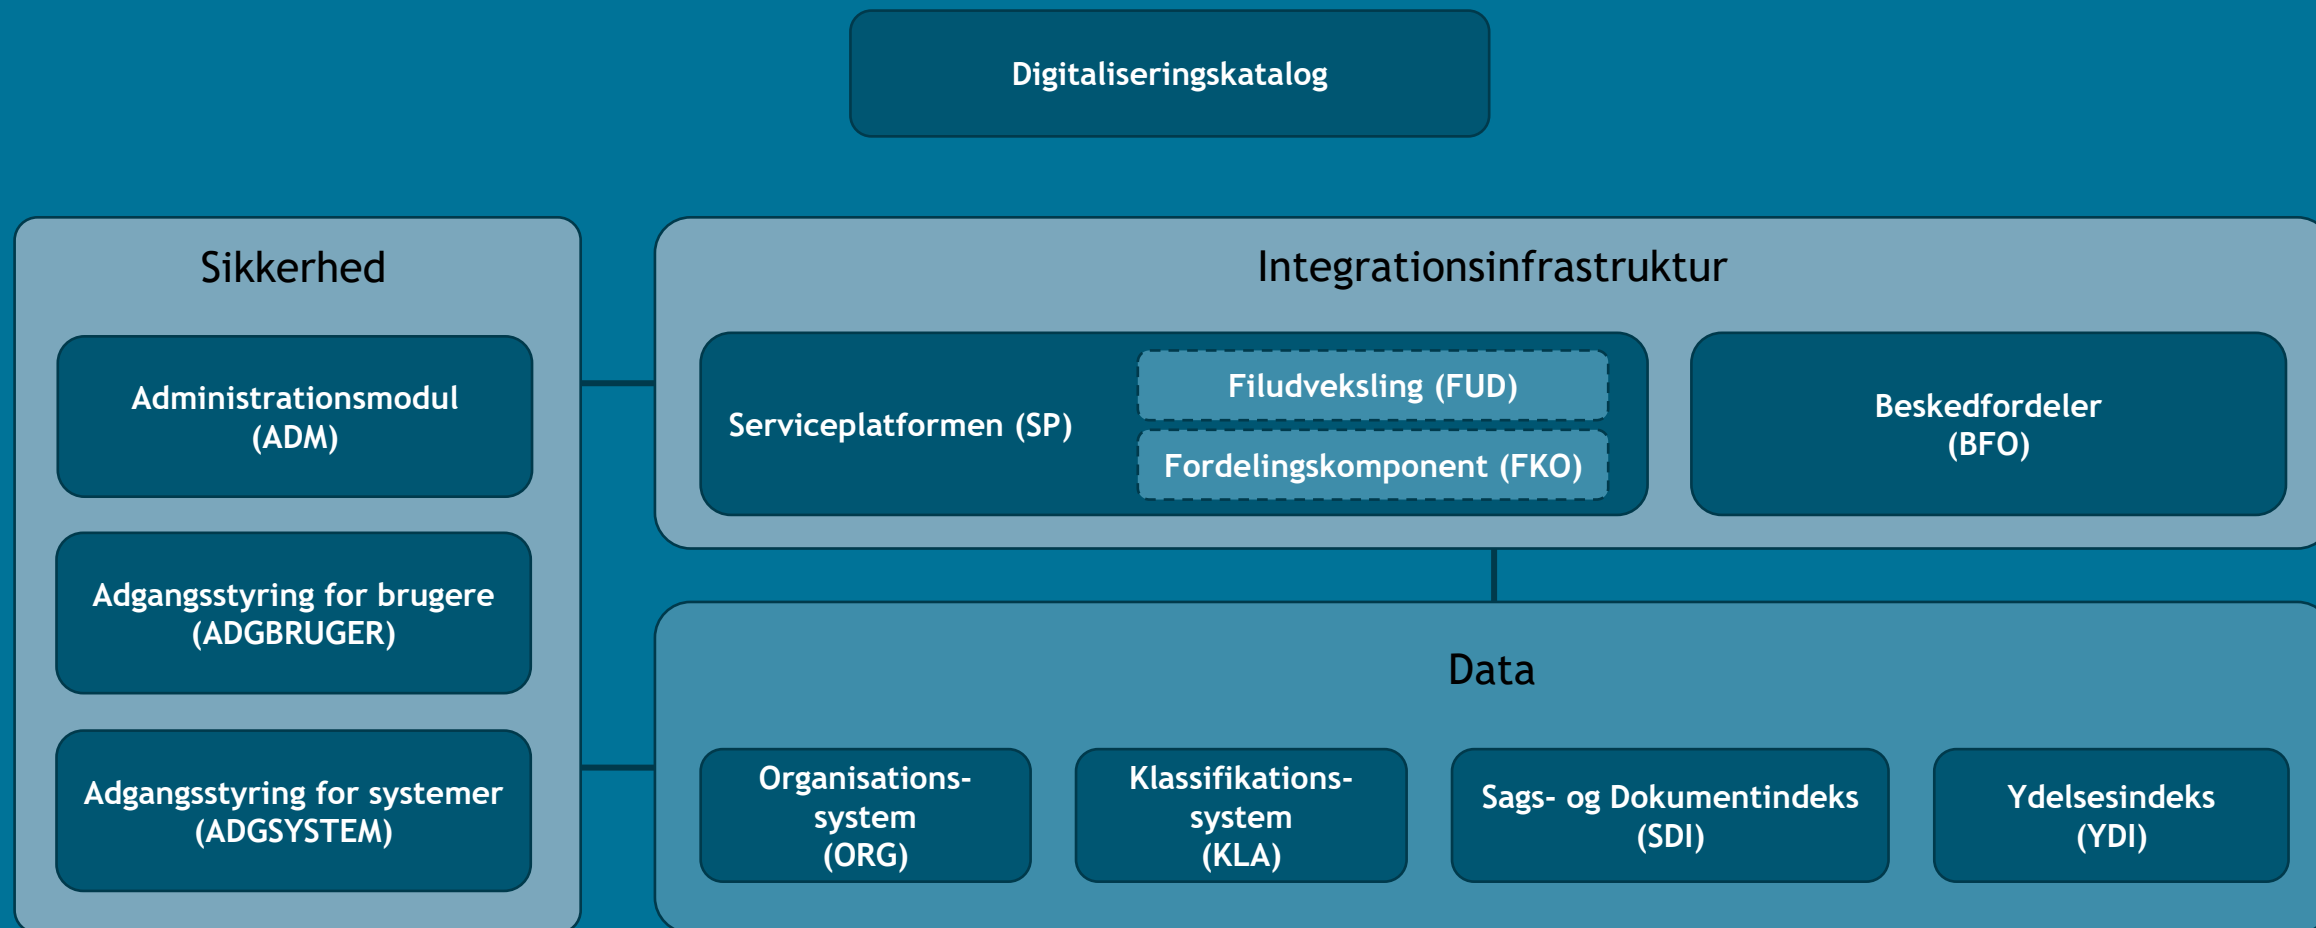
Digitaliseringskatalog

Sikkerhed

Administrationsmodul (ADM)

Adgangsstyring for brugere (ADGBRUGER)

Adgangsstyring for systemer (ADGSYSTEM)

Integrationsinfrastruktur

Serviceplatformen (SP)

Filudveksling (FUD)

Fordelingskomponent (FKO)

Beskedfordeler (BFO)

Data

Organisationssystem (ORG)

Klassifikationssystem (KLA)

Sags- og Dokumentindeks (SDI)

Ydelsesindeks (YDI)